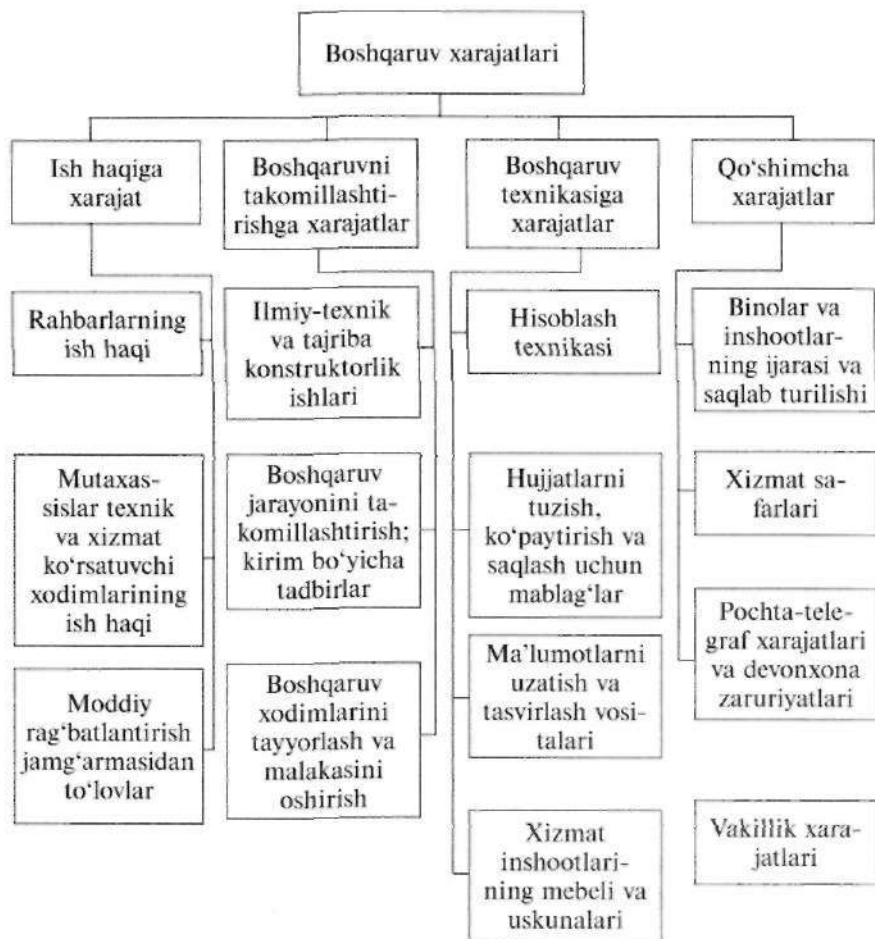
Boshqaruv xarajatlari

Ish haqiga xarajat

Rahbarlarning ish haqi

Mutaxassislar texnik va xizmat ko'rsatuvchi xodimlarining ish haqi

Moddiy rag'batlantirish jamg'armasidan to'lovlar

Boshqaruvni takomillashtirishga xarajatlar

Ilmiy-texnik va tajriba konstruktorlik ishlari

Boshqaruv jarayonini takomillashtirish; kirim bo'yicha tadbirlar

Boshqaruv xodimlarini tayyorlash va malakasini oshirish

Boshqaruv texnikasiga xarajatlar

Hisoblash texnikasi

Hujjatlarni tuzish, ko'paytirish va saqlash uchun mablag'lar

Ma'lumotlarni uzatish va tasvirlash vositalari

Xizmat inshootlarining mebeli va uskunalari

Qo'shimcha xarajatlar

Binolar va inshootlarning ijarasi va saqlab turilishi

Xizmat safarlari

Pochta-telegraf xarajatlari va devonxona zaruriyatlari

Vakillik xarajatlari